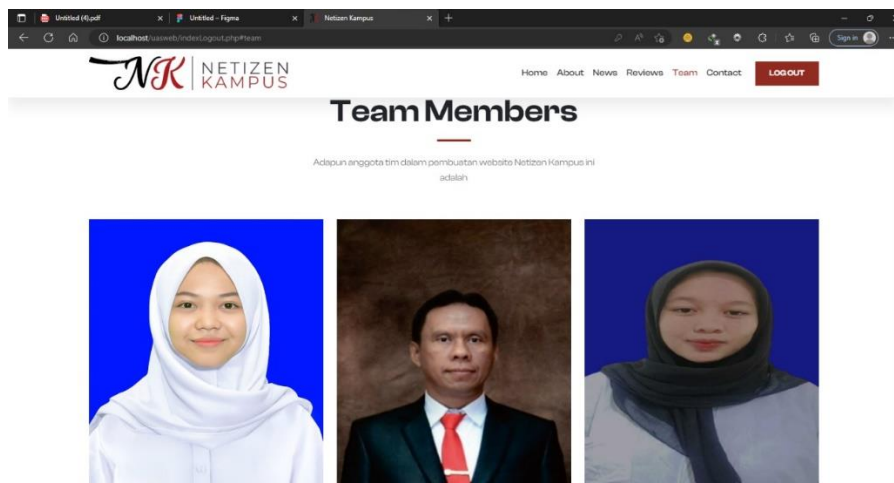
Untitled (4).pdf
Untitled – Figma
Netizen Kampus
localhost/uasweb/indexLogout.php#team
Sign in

NK NETIZEN KAMPUS

Home About News Reviews Team Contact LOGOUT

Team Members

Adapun anggota tim dalam pembuatan website Netizen Kampus ini adalah